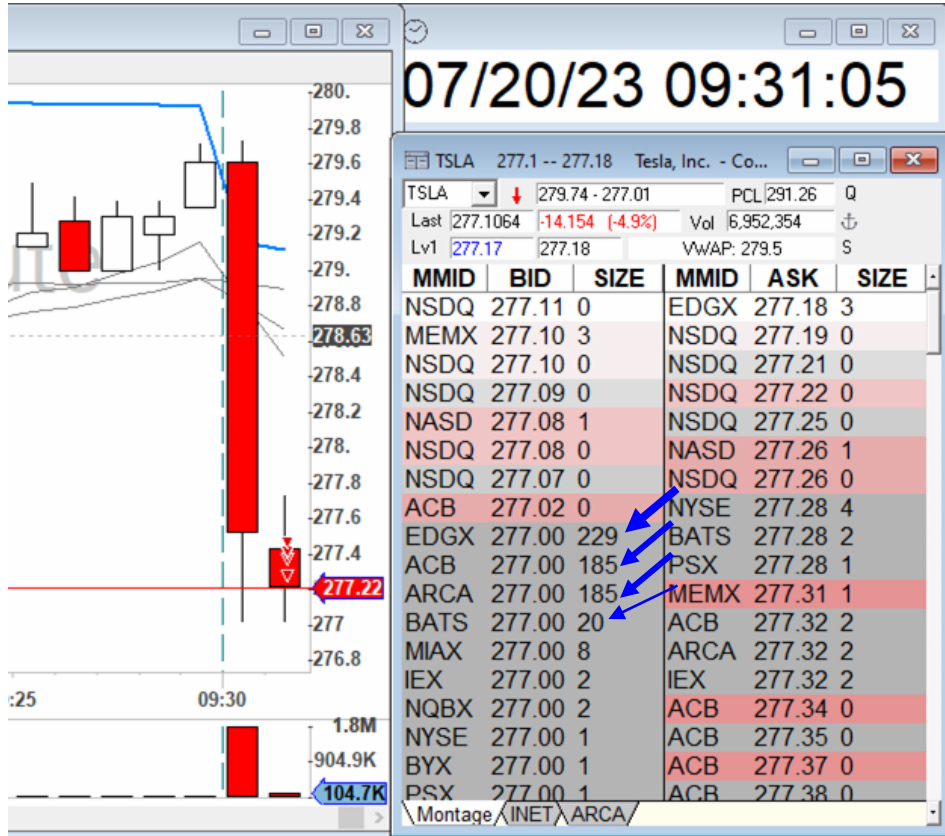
280.
279.8
279.6
279.4
279.2
279.
278.8
278.63
278.4
278.2
278.
277.8
277.6
277.4
277.22
277
276.8

:25
09:30

1.8M
904.9K
104.7K

07/20/23 09:31:05

TSLA 277.1 -- 277.18 Tesla, Inc. - Co...

TSLA 279.74 - 277.01 PCL 291.26 Q
Last 277.1064 -14.154 (-4.9%) Vol 6,952,354
Lv1 277.17 277.18 VWAP: 279.5 S

| MMID | BID | SIZE | MMID | ASK | SIZE |
|---|---|---|---|---|---|
| NSDQ | 277.11 | 0 | EDGX | 277.18 | 3 |
| MEMX | 277.10 | 3 | NSDQ | 277.19 | 0 |
| NSDQ | 277.10 | 0 | NSDQ | 277.21 | 0 |
| NSDQ | 277.09 | 0 | NSDQ | 277.22 | 0 |
| NASD | 277.08 | 1 | NSDQ | 277.25 | 0 |
| NSDQ | 277.08 | 0 | NASD | 277.26 | 1 |
| NSDQ | 277.07 | 0 | NSDQ | 277.26 | 0 |
| ACB | 277.02 | 0 | NYSE | 277.28 | 4 |
| EDGX | 277.00 | 229 | BATS | 277.28 | 2 |
| ACB | 277.00 | 185 | PSX | 277.28 | 1 |
| ARCA | 277.00 | 185 | MEMX | 277.31 | 1 |
| BATS | 277.00 | 20 | ACB | 277.32 | 2 |
| MIAX | 277.00 | 8 | ARCA | 277.32 | 2 |
| IEX | 277.00 | 2 | IEX | 277.32 | 2 |
| NQBX | 277.00 | 2 | ACB | 277.34 | 0 |
| NYSE | 277.00 | 1 | ACB | 277.35 | 0 |
| BYX | 277.00 | 1 | ACB | 277.37 | 0 |
| PSX | 277.00 | 1 | ACB | 277.38 | 0 |

Montage INET ARCA